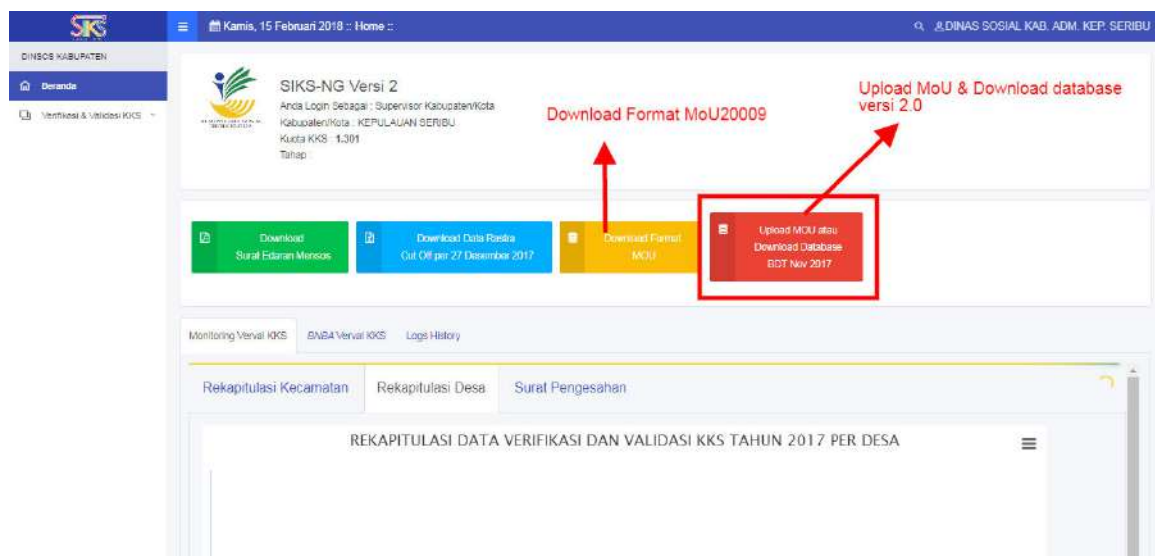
SIKS

Kamis, 15 Februari 2018 :: Home ::

DINAS SOSIAL KAB. ADM. KEP. SERIBU

DINSOS KABUPATEN

Beranda

Verifikasi & Validasi KKS

SIKS-NG Versi 2
Anda Login Sebagai : Supervisor Kabupaten/Kota
Kabupaten/Kota : KEPULAUAN SERIBU
Kuota KKS : 1.301
Tahap :

Download Format MoU20009

Upload MoU & Download database versi 2.0

Download Surat Edaran Mensos

Download Data Rastra Cut Off per 27 Desember 2017

Download Format MOU

Upload MOU atau Download Database BDT Nov 2017

Monitoring Verval KKS

BNBA Verval KKS

Logs History

Rekapitulasi Kecamatan

Rekapitulasi Desa

Surat Pengesahan

REKAPITULASI DATA VERIFIKASI DAN VALIDASI KKS TAHUN 2017 PER DESA